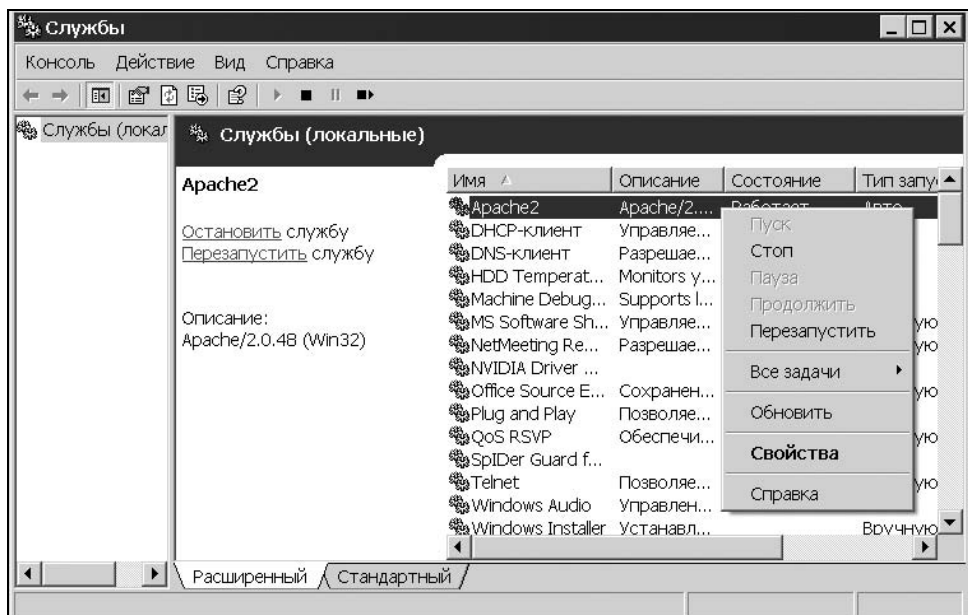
Службы

Консоль Действие Вид Справка

Службы (локал

Службы (локальные)

Apache2

Остановить службу
Перезапустить службу

Описание:
Apache/2.0.48 (Win32)

| Имя | Описание | Состояние | Тип запу |
|---|---|---|---|
| Apache2 | Apache/2.... | Работает | Авто |
| DHCP-клиент | Управляе... | | |
| DNS-клиент | Разрешае... | | |
| HDD Temperat... | Monitors y... | | |
| Machine Debug... | Supports l... | | |
| MS Software Sh... | Управляе... | | ую |
| NetMeeting Re... | Разрешае... | | ую |
| NVIDIA Driver ... | | | |
| Office Source E... | Сохранен... | | ую |
| Plug and Play | Позволяе... | | |
| QoS RSVP | Обеспечи... | | ую |
| SpIDer Guard f... | | | |
| Telnet | Позволяе... | | ую |
| Windows Audio | Управлен... | | |
| Windows Installer | Устанавл... | | Вручную |

Пуск
Стоп
Пауза
Продолжить
Перезапустить
Все задачи
Обновить
Свойства
Справка

Расширенный Стандартный